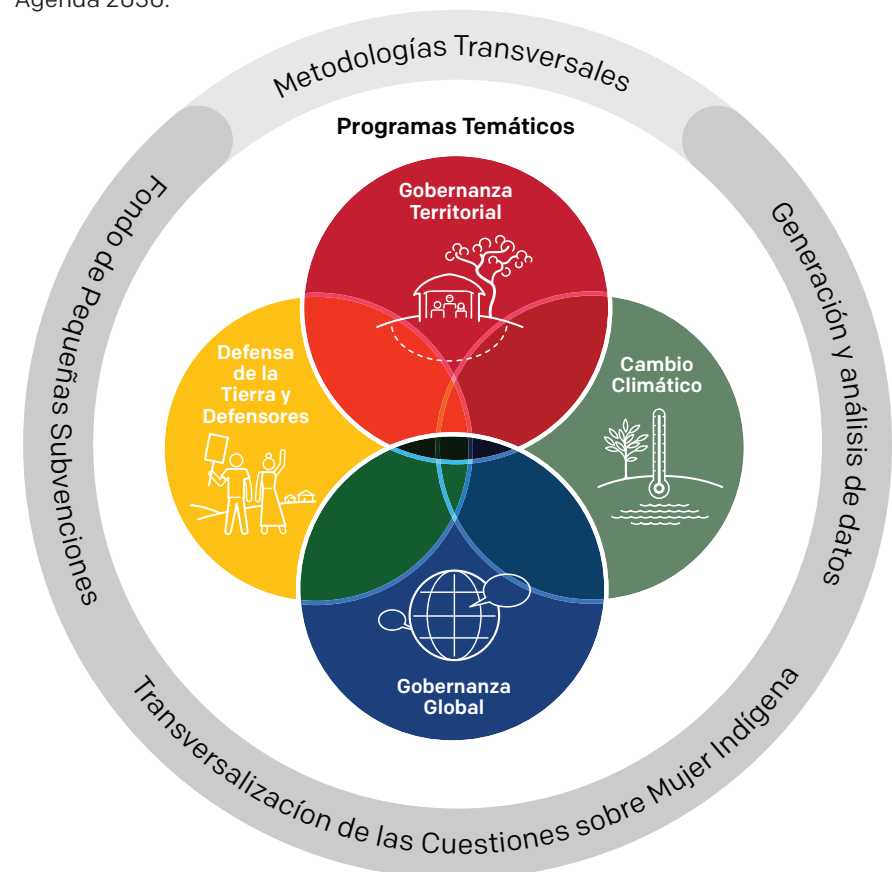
Agenda 2030.

Metodologías Transversales

Programas Temáticos

Gobernanza Territorial

Defensa de la Tierra y Defensores

Cambio Climático

Gobernanza Global

Fondo de Pequeñas Subvenciones

Generación y análisis de datos

Transversalizacíon de las Cuestiones sobre Mujer Indígena